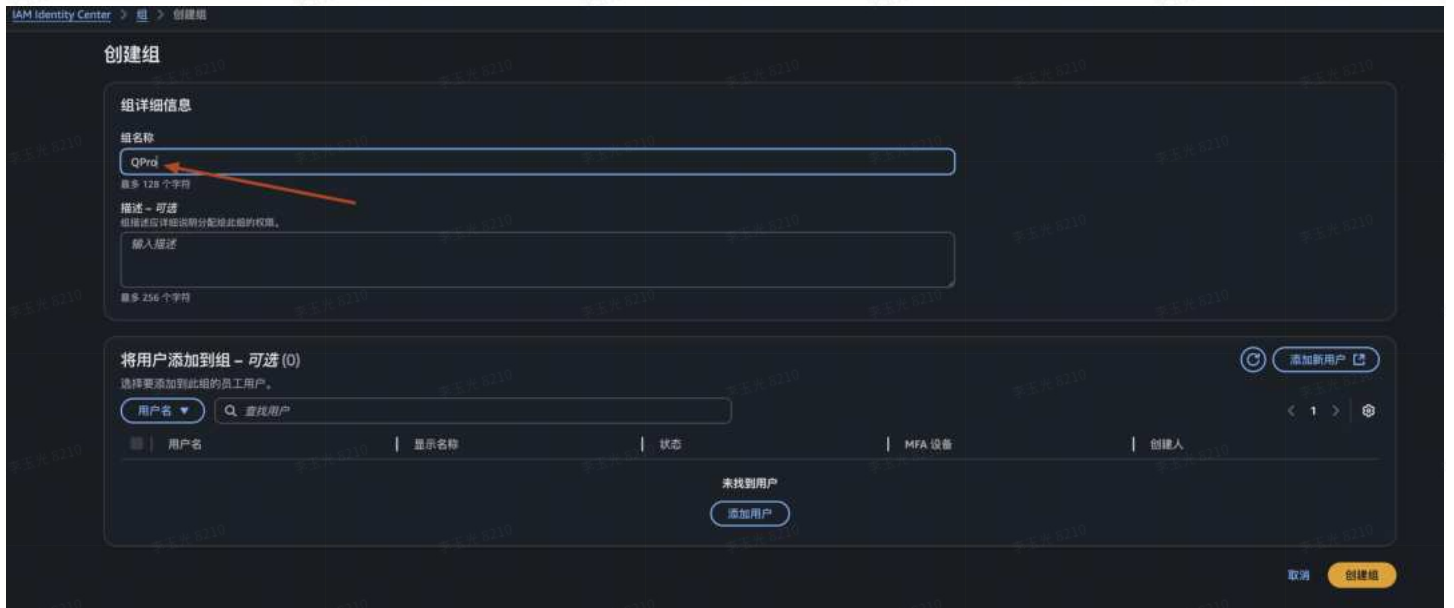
IAM Identity Center > 组 > 创建组

创建组

组详细信息

组名称

QPro

最多 128 个字符

描述 – 可选

组描述应详细说明分配给此组的权限。

输入描述

最多 256 个字符

将用户添加到组 – 可选 (0)

选择要添加到此组的员工用户。

添加新用户

用户名 ▼

查找用户

< 1 >

| 用户名 | 显示名称 | 状态 | MFA 设备 | 创建人 |
|---|---|---|---|---|

未找到用户

添加用户

取消

创建组